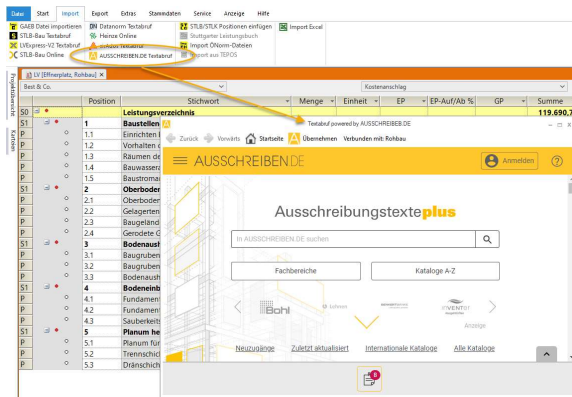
Datei Start Import Export Extras Stammdaten Service Anzeige Hilfe

GAEB Datei importieren
STLB-Bau Textabruf
LVExpress-V2 Textabruf
STLB-Bau Online

DN Datanorm Textabruf
Heinze Online
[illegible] Textabruf
AUSSCHREIBEN.DE Textabruf

STLB/STLK Positionen einfügen
Stuttgarter Leistungsbuch
Import ÖNorm-Dateien
Import aus TEPOS

Import Excel

Projektübersicht
Katalog

LV [Elfnerplatz, Rohbau]

Best & Co.

Kostenanschlag

| | | Position | Stichwort | Menge | Einheit | EP | EP-Auf/Ab % | GP | Summe |
|---|---|---|---|---|---|---|---|---|---|
| S0 | | | Leistungsverzeichnis | | | | | | 119.690,7 |
| S1 | | 1 | Baustellen | | | | | | |
| P | | 1.1 | Einrichten | | | | | | |
| P | | 1.2 | Vorhalten | | | | | | |
| P | | 1.3 | Räumen de | | | | | | |
| P | | 1.4 | Bauwassera | | | | | | |
| P | | 1.5 | Baustromar | | | | | | |
| S1 | | 2 | Oberboden | | | | | | |
| P | | 2.1 | Oberboden | | | | | | |
| P | | 2.2 | Gelagerten | | | | | | |
| P | | 2.3 | Baugelände | | | | | | |
| P | | 2.4 | Gerodete G | | | | | | |
| S1 | | 3 | Bodenaush | | | | | | |
| P | | 3.1 | Baugruben | | | | | | |
| P | | 3.2 | Baugruben | | | | | | |
| P | | 3.3 | Bodenaush | | | | | | |
| S1 | | 4 | Bodeneinb | | | | | | |
| P | | 4.1 | Fundament | | | | | | |
| P | | 4.2 | Fundament | | | | | | |
| P | | 4.3 | Sauberkeits | | | | | | |
| S1 | | 5 | Planum he | | | | | | |
| P | | 5.1 | Planum für | | | | | | |
| P | | 5.2 | Trennschic | | | | | | |
| P | | 5.3 | Dränschich | | | | | | |

Textabruf powered by AUSSCHREIBEN.DE

Zurück Vorwärts Startseite Übernehmen Verbunden mit: Rohbau

AUSSCHREIBEN.DE

Anmelden

Ausschreibungstexteplus

In AUSSCHREIBEN.DE suchen

Fachbereiche

Kataloge A-Z

Bohl

Anzeige

Neuzugänge Zuletzt aktualisiert Internationale Kataloge Alle Kataloge

8